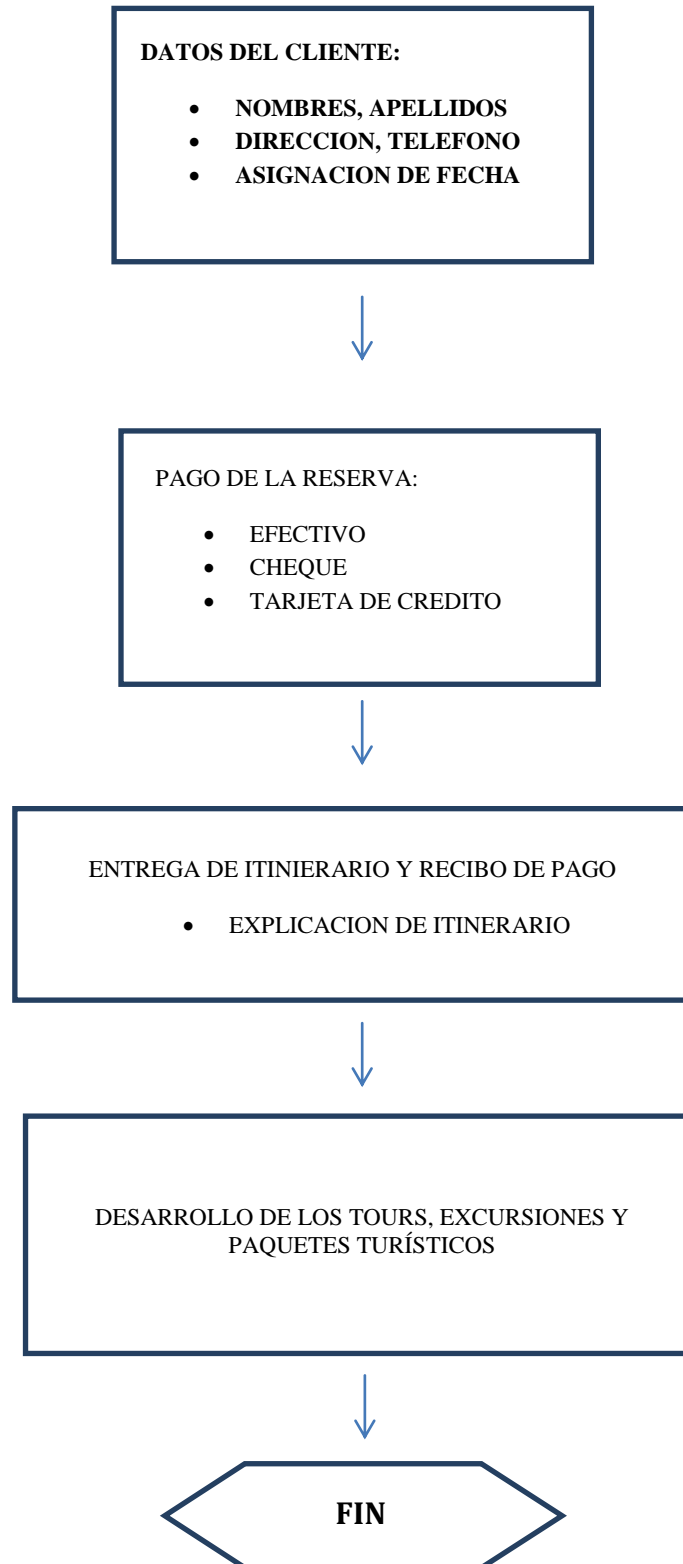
**DATOS DEL CLIENTE:**

- **NOMBRES, APELLIDOS**
- **DIRECCION, TELEFONO**
- **ASIGNACION DE FECHA**

PAGO DE LA RESERVA:

- EFECTIVO
- CHEQUE
- TARJETA DE CREDITO

ENTREGA DE ITINIERARIO Y RECIBO DE PAGO

- EXPLICACION DE ITINERARIO

DESARROLLO DE LOS TOURS, EXCURSIONES Y PAQUETES TURÍSTICOS

**FIN**